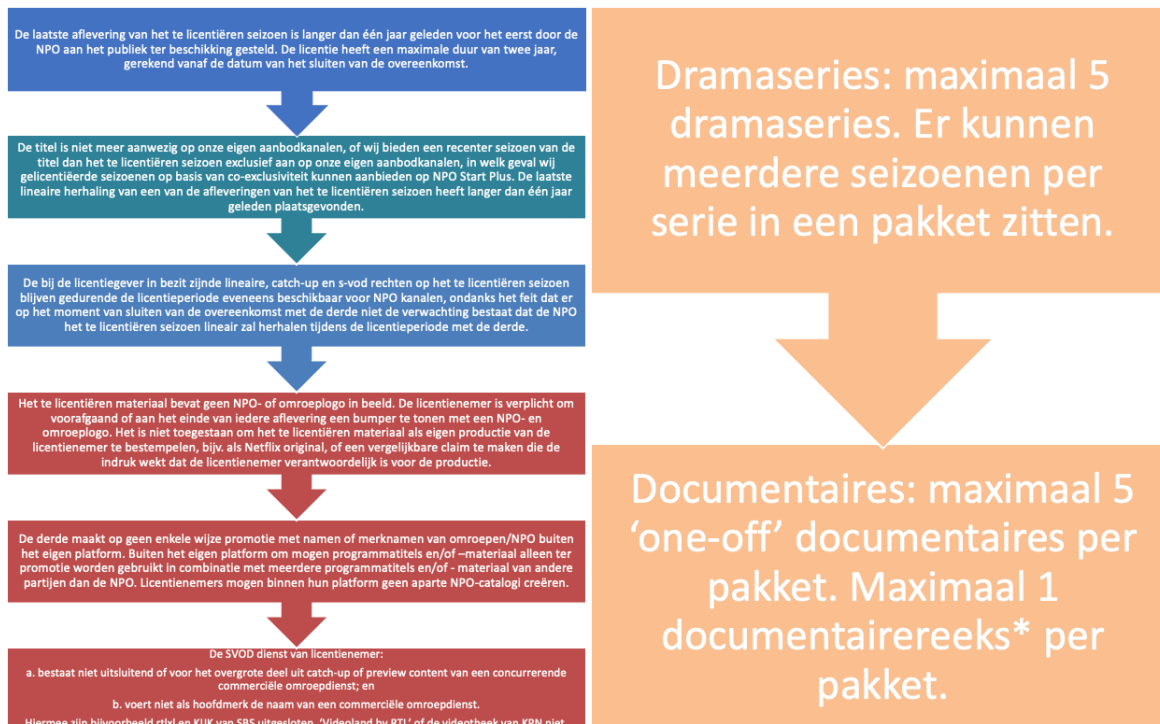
De laatste aflevering van het te licentiëren seizoen is langer dan één jaar geleden voor het eerst door de NPO aan het publiek ter beschikking gesteld. De licentie heeft een maximale duur van twee jaar, gerekend vanaf de datum van het sluiten van de overeenkomst.

De titel is niet meer aanwezig op onze eigen aanbodkanalen, of wij bieden een recenter seizoen van de titel dan het te licentiëren seizoen exclusief aan op onze eigen aanbodkanalen, in welk geval wij gelicentiëerde seizoenen op basis van co-exclusiviteit kunnen aanbieden op NPO Start Plus. De laatste lineaire herhaling van een van de afleveringen van het te licentiëren seizoen heeft langer dan één jaar geleden plaatsgevonden.

De bij de licentiegever in bezit zijnde lineaire, catch-up en s-vod rechten op het te licentiëren seizoen blijven gedurende de licentieperiode eveneens beschikbaar voor NPO kanalen, ondanks het feit dat er op het moment van sluiten van de overeenkomst met de derde niet de verwachting bestaat dat de NPO het te licentiëren seizoen lineair zal herhalen tijdens de licentieperiode met de derde.

Het te licentiëren materiaal bevat geen NPO- of omroeplogo in beeld. De licentienemer is verplicht om voorafgaand of aan het einde van iedere aflevering een bumper te tonen met een NPO- en omroeplogo. Het is niet toegestaan om het te licentiëren materiaal als eigen productie van de licentienemer te bestempelen, bijv. als Netflix original, of een vergelijkbare claim te maken die de indruk wekt dat de licentienemer verantwoordelijk is voor de productie.

De derde maakt op geen enkele wijze promotie met namen of merknamen van omroepen/NPO buiten het eigen platform. Buiten het eigen platform om mogen programmatitels en/of –materiaal alleen ter promotie worden gebruikt in combinatie met meerdere programmatitels en/of - materiaal van andere partijen dan de NPO. Licentienemers mogen binnen hun platform geen aparte NPO-catalogi creëren.

De SVOD dienst van licentienemer:
a. bestaat niet uitsluitend of voor het overgrote deel uit catch-up of preview content van een concurrerende commerciële omroepdienst; en
b. voert niet als hoofdmerk de naam van een commerciële omroepdienst.
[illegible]

Dramaseries: maximaal 5 dramaseries. Er kunnen meerdere seizoenen per serie in een pakket zitten.

Documentaires: maximaal 5 ‘one-off’ documentaires per pakket. Maximaal 1 documentairereeks* per pakket.